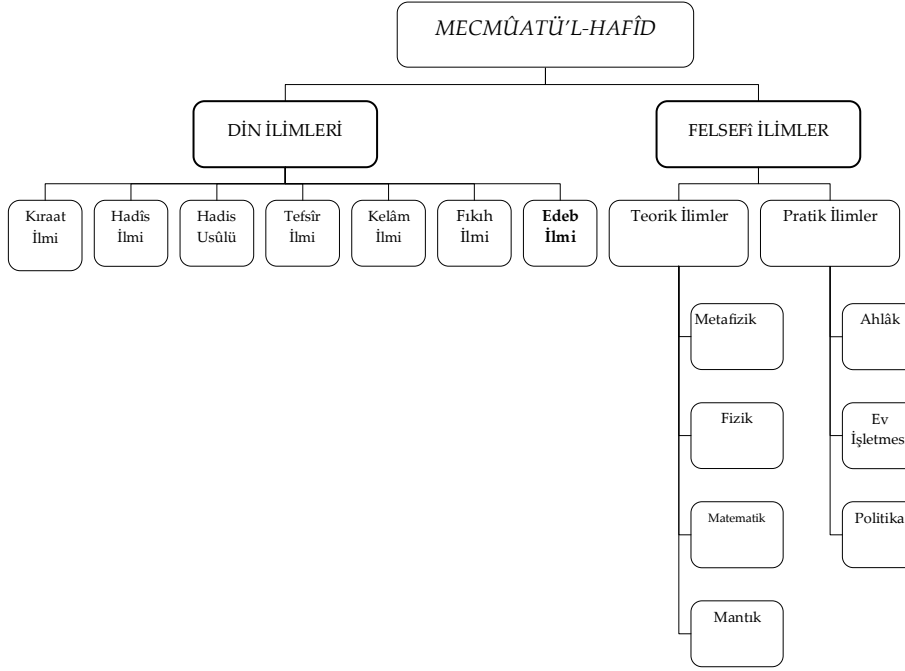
MECMÛATÜ'L-HAFÎD

DİN İLİMLERİ

FELSEFÎ İLİMLER

Kıraat İlmi

Hadîs İlmi

Hadis Usûlü

Tefsîr İlmi

Kelâm İlmi

Fıkıh İlmi

**Edeb İlmi**

Teorik İlimler

Pratik İlimler

Metafizik

Fizik

Matematik

Mantık

Ahlâk

Ev İşletmes

Politika